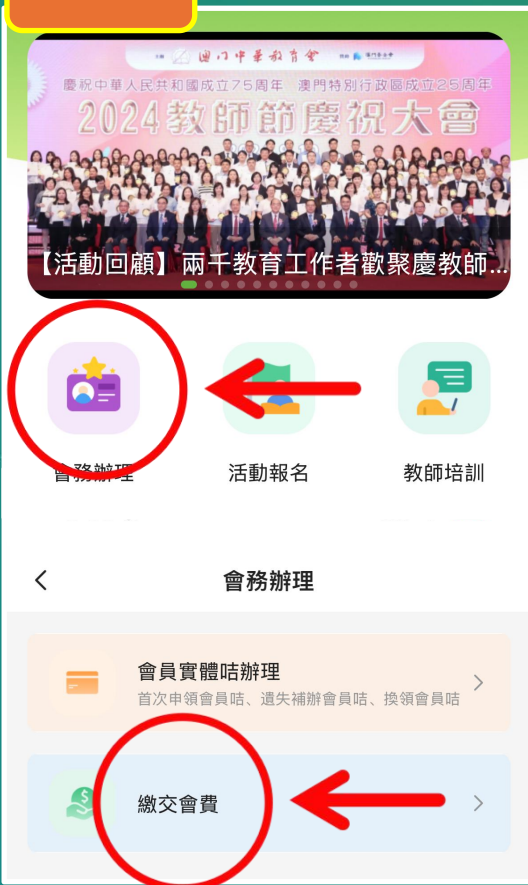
主辦 澳門中華教育會 協辦 澳門基金會

慶祝中華人民共和國成立75周年 澳門特別行政區成立25周年

2024教師節慶祝大會

【活動回顧】兩千教育工作者歡聚慶教師...

會務辦理

活動報名

教師培訓

<

會務辦理

會員實體咭辦理

首次申領會員咭、遺失補辦會員咭、換領會員咭

>

繳交會費

>